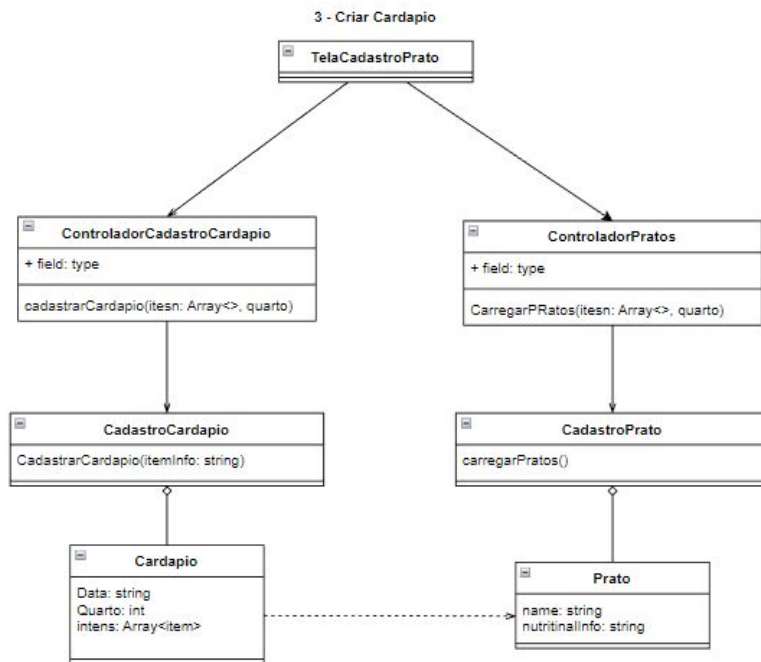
3 - Criar Cardapio

TelaCadastroPrato

ControladorCadastroCardapio

+ field: type

cadastrarCardapio(itesn: Array<>, quarto)

ControladorPratos

+ field: type

CarregarPRatos(itesn: Array<>, quarto)

CadastroCardapio

CadastrarCardapio(itemInfo: string)

CadastroPrato

carregarPratos()

Cardapio

Data: string
Quarto: int
intens: Array<item>

Prato

name: string
nutritinalInfo: string